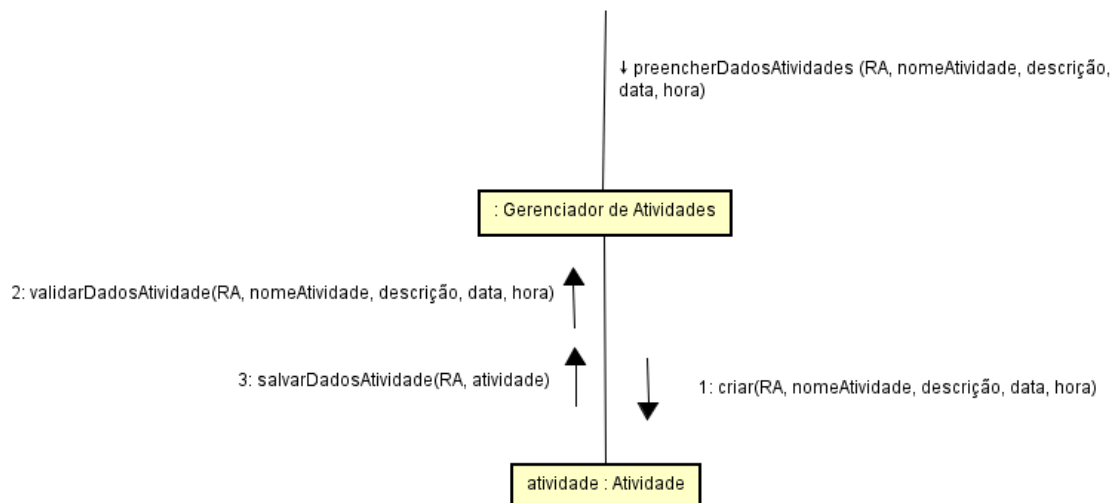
↓ preencherDadosAtividades (RA, nomeAtividade, descrição, data, hora)

: Gerenciador de Atividades

2: validarDadosAtividade(RA, nomeAtividade, descrição, data, hora)

3: salvarDadosAtividade(RA, atividade)

1: criar(RA, nomeAtividade, descrição, data, hora)

atividade : Atividade